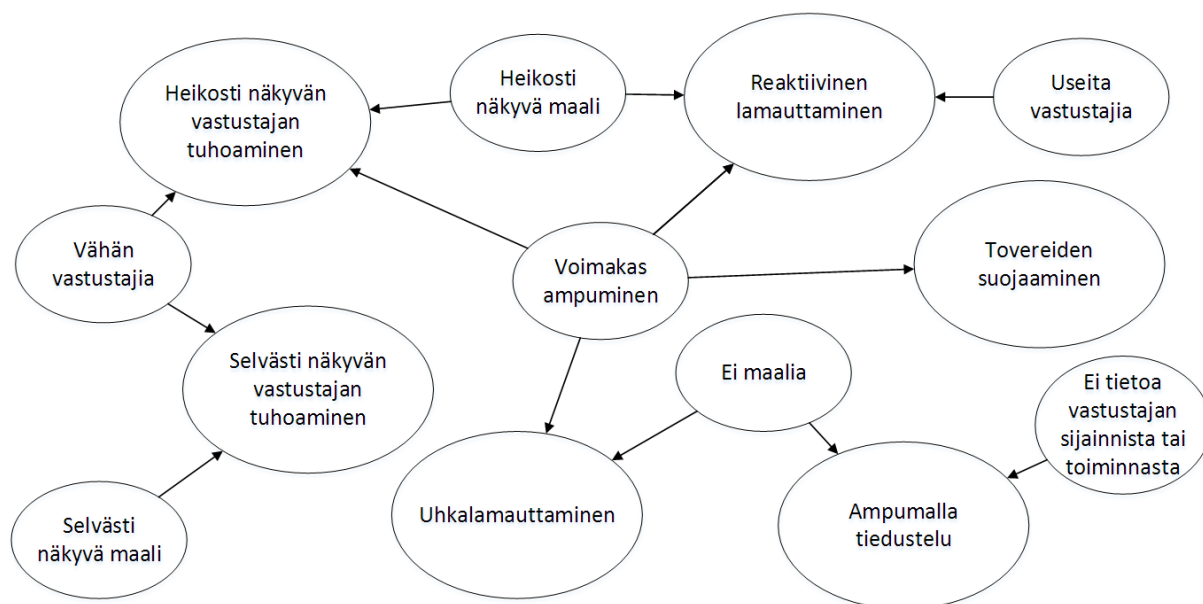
Heikosti näkyvän vastustajan tuhoaminen

Heikosti näkyvä maali

Reaktiivinen lamauttaminen

Useita vastustajia

Vähän vastustajia

Voimakas ampuminen

Tovereiden suojaaminen

Selvästi näkyvän vastustajan tuhoaminen

Ei maalia

Ei tietoa vastustajan sijainnista tai toiminnasta

Selvästi näkyvä maali

Uhkalamauttaminen

Ampumalla tiedustelu